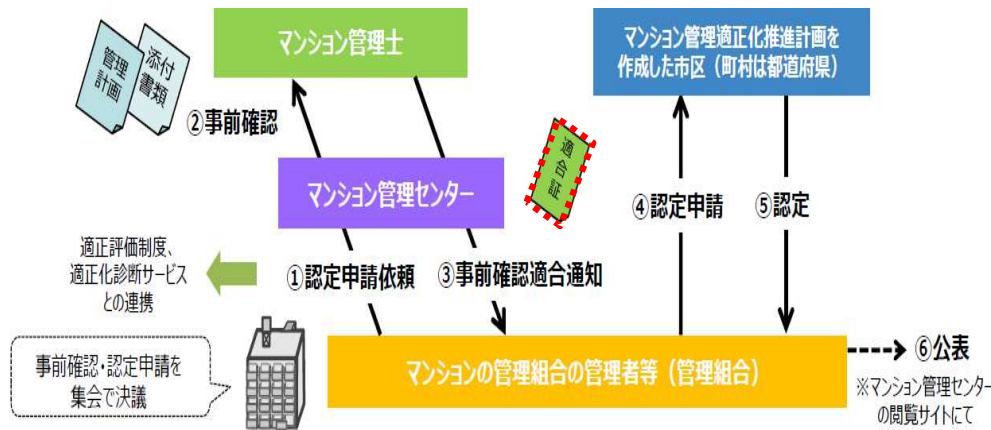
管理計画

添付書類

マンション管理士

②事前確認

マンション管理センター

適合証

マンション管理適正化推進計画を作成した市区（町村は都道府県）

④認定申請

⑤認定

適正評価制度、適正化診断サービスとの連携

①認定申請依頼

③事前確認適合通知

事前確認・認定申請を集会で決議

マンションの管理組合の管理者等（管理組合）

⑥公表

※マンション管理センターの閲覧サイトにて